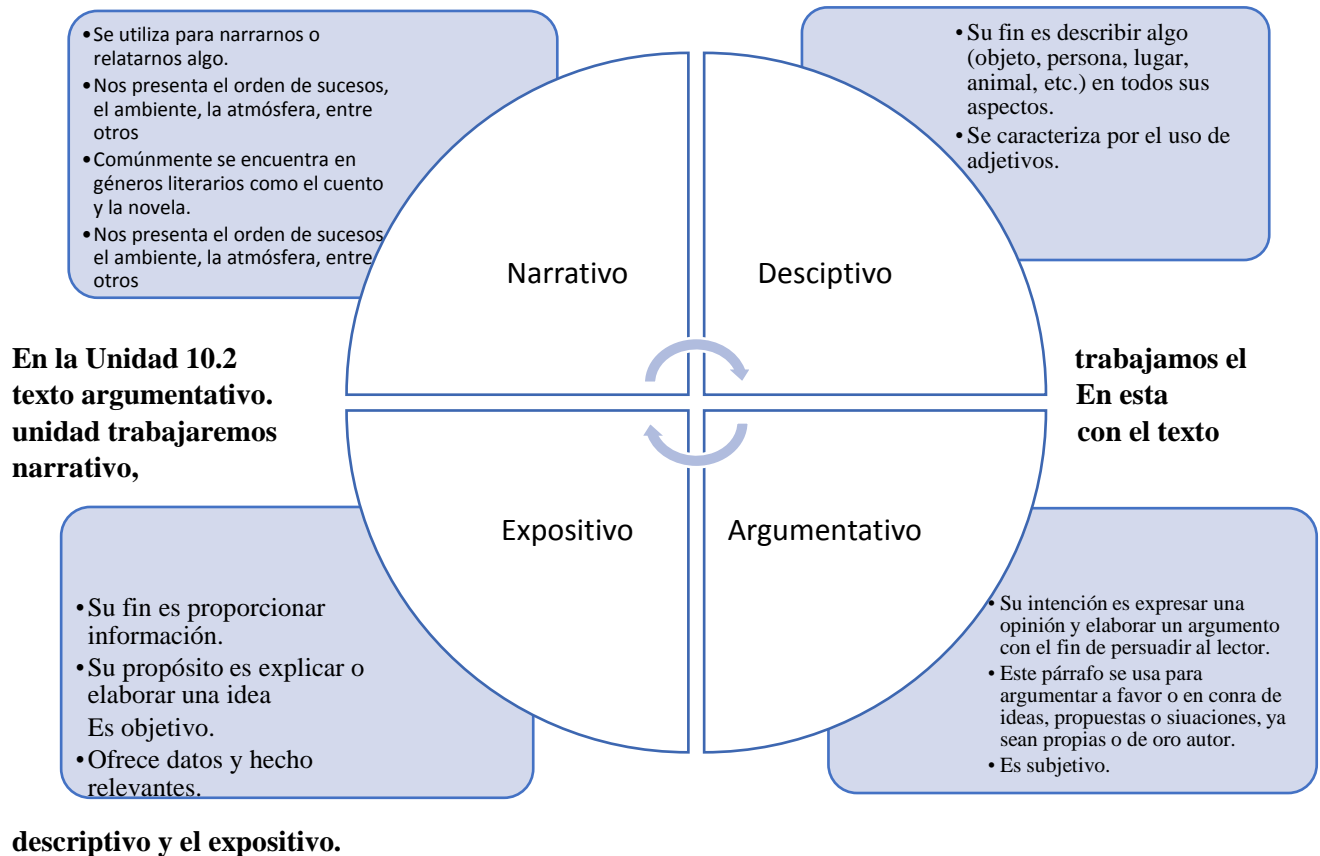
• Se utiliza para narrarnos o relatarnos algo.
• Nos presenta el orden de sucesos, el ambiente, la atmósfera, entre otros
• Comúnmente se encuentra en géneros literarios como el cuento y la novela.
• Nos presenta el orden de sucesos el ambiente, la atmósfera, entre otros

• Su fin es describir algo (objeto, persona, lugar, animal, etc.) en todos sus aspectos.
• Se caracteriza por el uso de adjetivos.

Narrativo

Desciptivo

Expositivo

Argumentativo

**En la Unidad 10.2 texto argumentativo. unidad trabajaremos narrativo,**

**trabajamos el En esta con el texto**

• Su fin es proporcionar información.
• Su propósito es explicar o elaborar una idea
Es objetivo.
• Ofrece datos y hecho relevantes.

• Su intención es expresar una opinión y elaborar un argumento con el fin de persuadir al lector.
• Este párrafo se usa para argumentar a favor o en conra de ideas, propuestas o siuaciones, ya sean propias o de oro autor.
• Es subjetivo.

**descriptivo y el expositivo.**